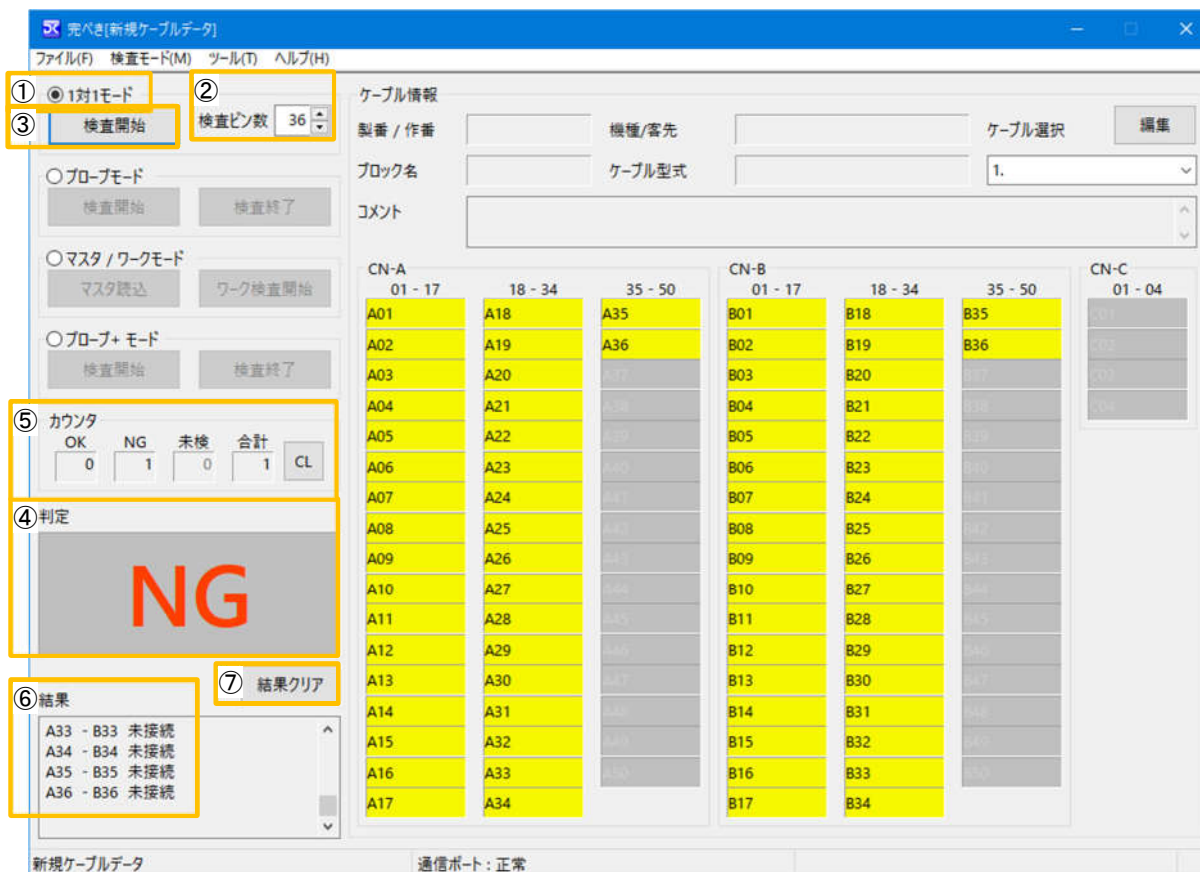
完べき[新規ケーブルデータ]

ファイル(F) 検査モード(M) ツール(T) ヘルプ(H)

① 1対1モード
② 検査ピン数 36
③ 検査開始

プローブモード
検査開始 検査終了

マスタ / ワークモード
マスタ読込 ワーク検査開始

プローブ+ モード
検査開始 検査終了

⑤ カウンタ

| OK | NG | 未検 | 合計 |
|---|---|---|---|
| 0 | 1 | 0 | 1 |

CL

④ 判定
NG

⑦ 結果クリア

⑥ 結果
A33 - B33 未接続
A34 - B34 未接続
A35 - B35 未接続
A36 - B36 未接続

ケーブル情報
製番 / 作番
機種/客先
ケーブル選択
編集
ブロック名
ケーブル型式
1.
コメント

CN-A

| 01 - 17 | 18 - 34 | 35 - 50 |
|---|---|---|
| A01 | A18 | A35 |
| A02 | A19 | A36 |
| A03 | A20 | A37 |
| A04 | A21 | A38 |
| A05 | A22 | A39 |
| A06 | A23 | A40 |
| A07 | A24 | A41 |
| A08 | A25 | A42 |
| A09 | A26 | A43 |
| A10 | A27 | A44 |
| A11 | A28 | A45 |
| A12 | A29 | A46 |
| A13 | A30 | A47 |
| A14 | A31 | A48 |
| A15 | A32 | A49 |
| A16 | A33 | A50 |
| A17 | A34 | |

CN-B

| 01 - 17 | 18 - 34 | 35 - 50 |
|---|---|---|
| B01 | B18 | B35 |
| B02 | B19 | B36 |
| B03 | B20 | B37 |
| B04 | B21 | B38 |
| B05 | B22 | B39 |
| B06 | B23 | B40 |
| B07 | B24 | B41 |
| B08 | B25 | B42 |
| B09 | B26 | B43 |
| B10 | B27 | B44 |
| B11 | B28 | B45 |
| B12 | B29 | B46 |
| B13 | B30 | B47 |
| B14 | B31 | B48 |
| B15 | B32 | B49 |
| B16 | B33 | B50 |
| B17 | B34 | |

CN-C

| 01 - 04 |
|---|
| C01 |
| C02 |
| C03 |
| C04 |

新規ケーブルデータ
通信ポート : 正常